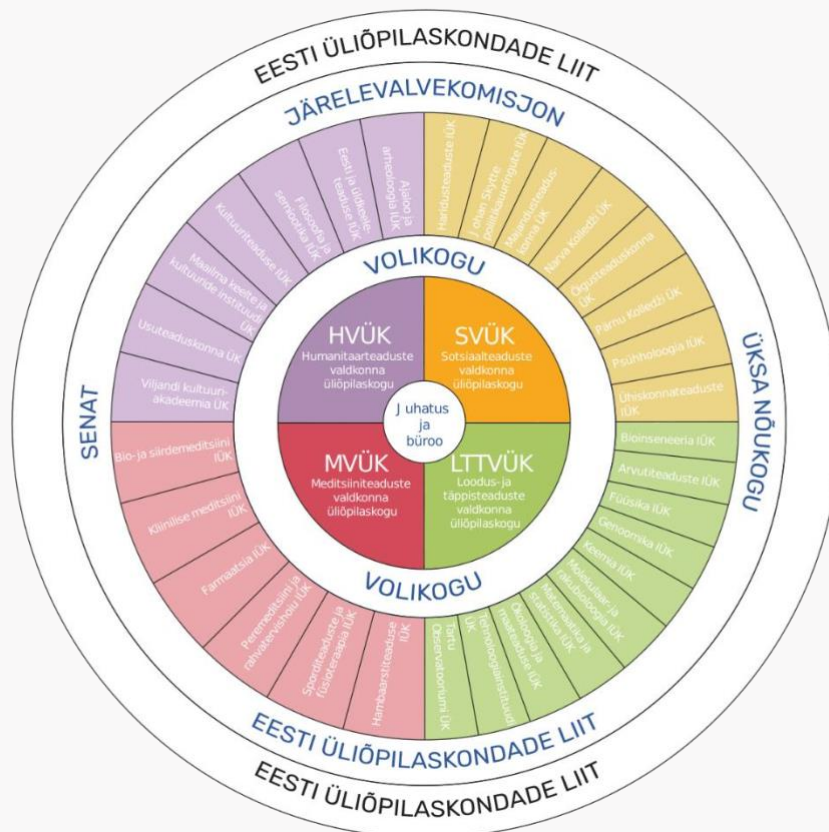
EESTI ÜLIÕPILASKONDADE LIIT

JÄRELEVALVEKOMISJON

SENAT

ÜKSA NÕUKOGU

VOLIKOGU

Ajaloo ja arheoloogia IÜK

Eesti ja üldkeeleteaduse IÜK

Filosoofia ja semiootika IÜK

Kultuuriteaduste IÜK

Maailma keelte ja kultuuride instituudi IÜK

Usuteaduskonna ÜK

Viljandi kultuuriakadeemia ÜK

Haridusteaduste IÜK

Johan Skytte poliitikauuringute IÜK

Majandusteaduskonna ÜK

Narva Kolledži ÜK

Õigusteaduskonna ÜK

Pärnu Kolledži ÜK

Psühholoogia IÜK

Ühiskonnateaduste IÜK

HVÜK
Humanitaarteaduste valdkonna üliõpilaskogu

SVÜK
Sotsiaalteaduste valdkonna üliõpilaskogu

Juhatus ja büroo

MVÜK
Meditsiiniteaduste valdkonna üliõpilaskogu

LTTVÜK
Loodus- ja täppisteaduste valdkonna üliõpilaskogu

Bio- ja siirdemeditsiini IÜK

Kliinilise meditsiini IÜK

Farmaatsia IÜK

Peremeditsiini ja rahvatervishoiu IÜK

Sporditeaduste ja füsioteraapia IÜK

Hambaarstiteaduse IÜK

Bioinseneeria IÜK

Arvutiteaduse IÜK

Füüsika IÜK

Genoomika IÜK

Keemia IÜK

Molekulaar- ja rakubioloogia IÜK

Matemaatika ja statistika IÜK

Ökoloogia ja maateaduste IÜK

Tehnoloogiainstituudi ÜK

Tartu Observatooriumi ÜK

VOLIKOGU

EESTI ÜLIÕPILASKONDADE LIIT

EESTI ÜLIÕPILASKONDADE LIIT